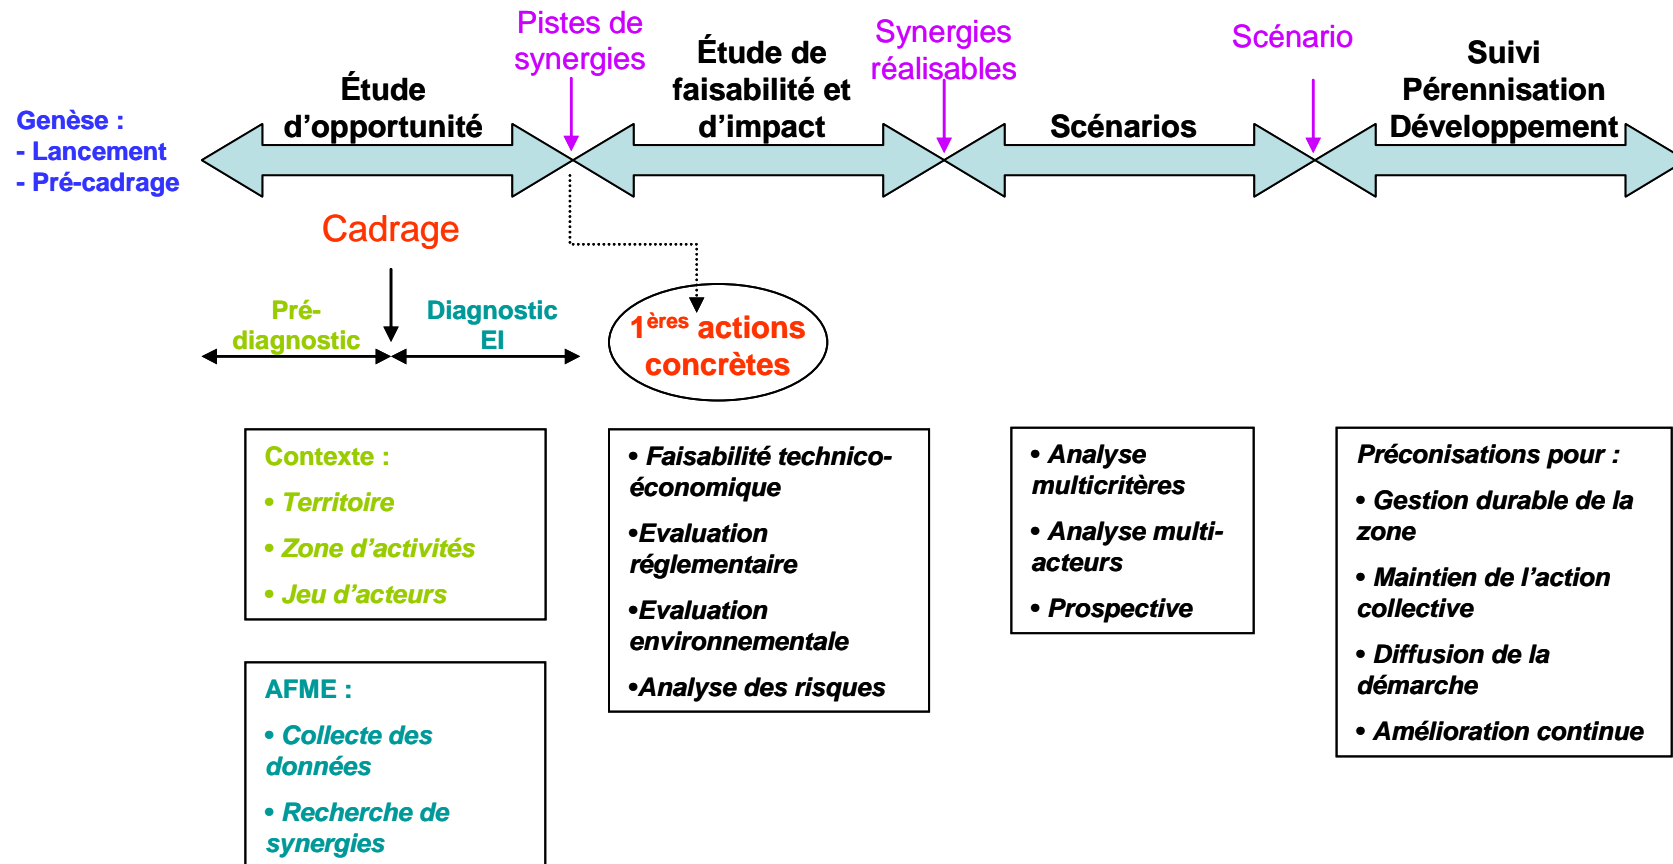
Genèse :
- Lancement
- Pré-cadrage

Étude d'opportunité

Pistes de synergies

Étude de faisabilité et d'impact

Synergies réalisables

Scénarios

Scénario

Suivi
Pérennisation
Développement

Cadrage

Pré-diagnostic

Diagnostic EI

$1^{ères}$ actions concrètes

Contexte :
• Territoire
• Zone d'activités
• Jeu d'acteurs

AFME :
• Collecte des données
• Recherche de synergies

• Faisabilité technico-économique
•Evaluation réglementaire
•Evaluation environnementale
•Analyse des risques

• Analyse multicritères
• Analyse multi-acteurs
• Prospective

Préconisations pour :
• Gestion durable de la zone
• Maintien de l'action collective
• Diffusion de la démarche
• Amélioration continue